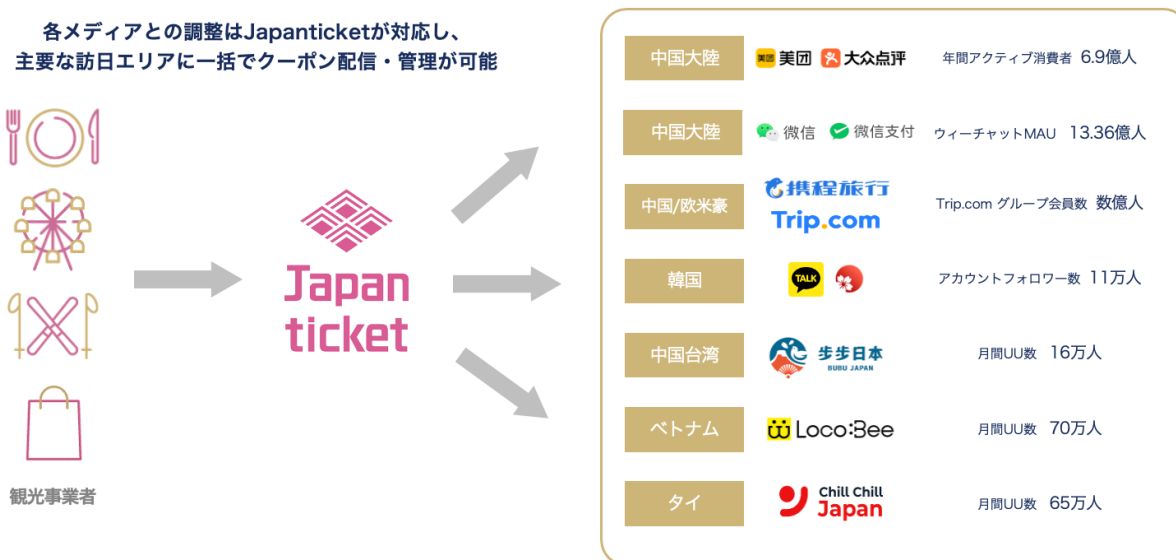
各メディアとの調整はJapanticketが対応し、
主要な訪日エリアに一括でクーポン配信・管理が可能

観光事業者

Japan ticket

| 中国大陸 | 美団 美团 大众点评 | 年間アクティブ消費者 6.9億人 |
|---|---|---|
| 中国大陸 | 微信 微信支付 | ウィーチャットMAU 13.36億人 |
| 中国/欧米豪 | 携程旅行 Trip.com | Trip.com グループ会員数 数億人 |
| 韓国 | TALK | アカウントフォロワー数 11万人 |
| 中国台湾 | 步步日本 BUBU JAPAN | 月間UU数 16万人 |
| ベトナム | Loco:Bee | 月間UU数 70万人 |
| タイ | Chill Chill Japan | 月間UU数 65万人 |